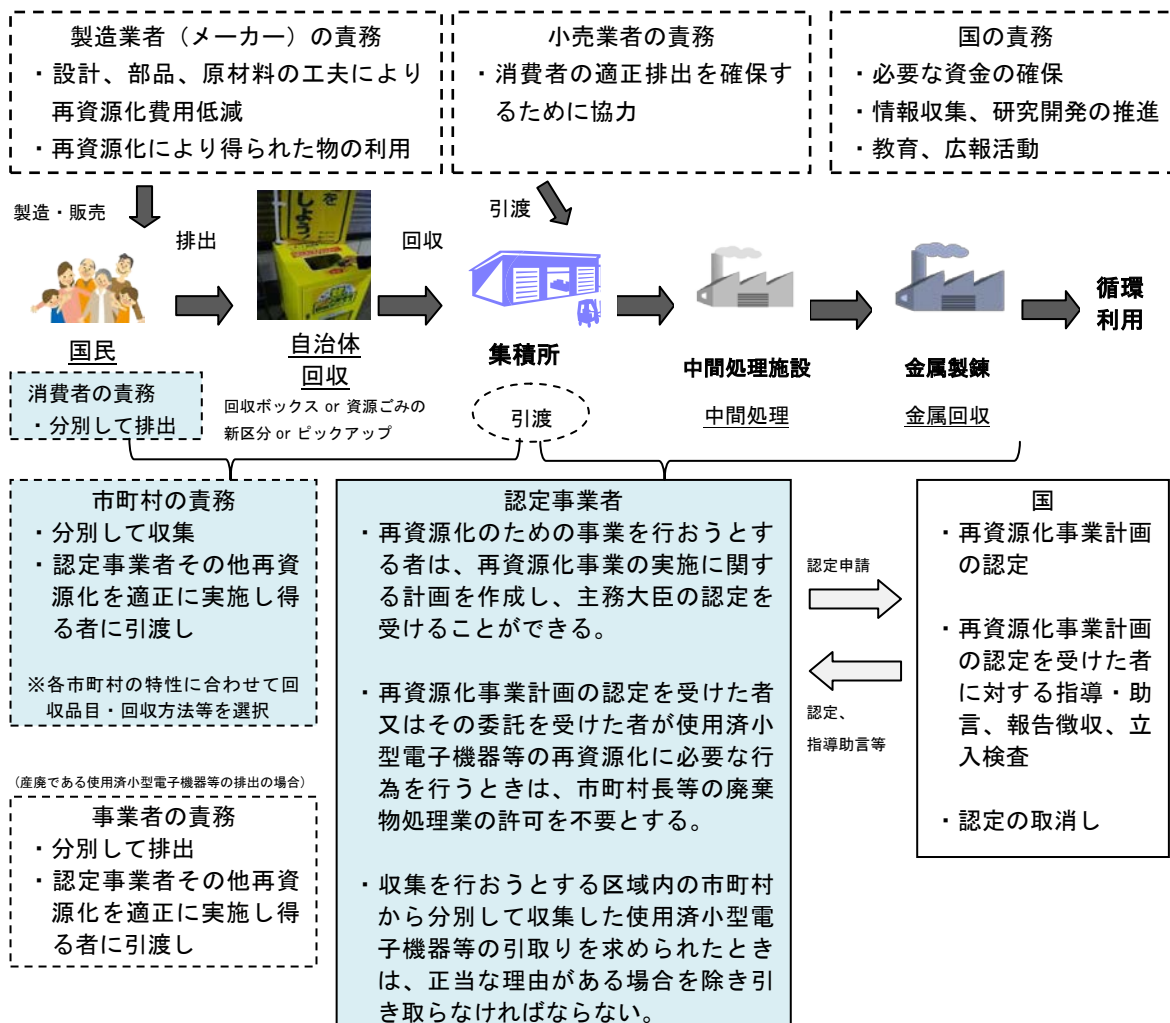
製造業者（メーカー）の責務
・設計、部品、原材料の工夫により再資源化費用低減
・再資源化により得られた物の利用

小売業者の責務
・消費者の適正排出を確保するために協力

国の責務
・必要な資金の確保
・情報収集、研究開発の推進
・教育、広報活動

製造・販売

排出

回収

引渡

国民

自治体
回収

回収ボックス or 資源ごみの新区分 or ピックアップ

集積所

引渡

中間処理施設

中間処理

金属製錬

金属回収

循環利用

消費者の責務
・分別して排出

市町村の責務
・分別して収集
・認定事業者その他再資源化を適正に実施し得る者に引渡し

※各市町村の特性に合わせて回収品目・回収方法等を選択

(産廃である使用済小型電子機器等の排出の場合)

事業者の責務
・分別して排出
・認定事業者その他再資源化を適正に実施し得る者に引渡し

認定事業者
・再資源化のための事業を行おうとする者は、再資源化事業の実施に関する計画を作成し、主務大臣の認定を受けることができる。

・再資源化事業計画の認定を受けた者又はその委託を受けた者が使用済小型電子機器等の再資源化に必要な行為を行うときは、市町村長等の廃棄物処理業の許可を不要とする。

・収集を行おうとする区域内の市町村から分別して収集した使用済小型電子機器等の引取りを求められたときは、正当な理由がある場合を除き引き取らなければならない。

認定申請

認定、
指導助言等

国
・再資源化事業計画の認定

・再資源化事業計画の認定を受けた者に対する指導・助言、報告徴収、立入検査

・認定の取消し